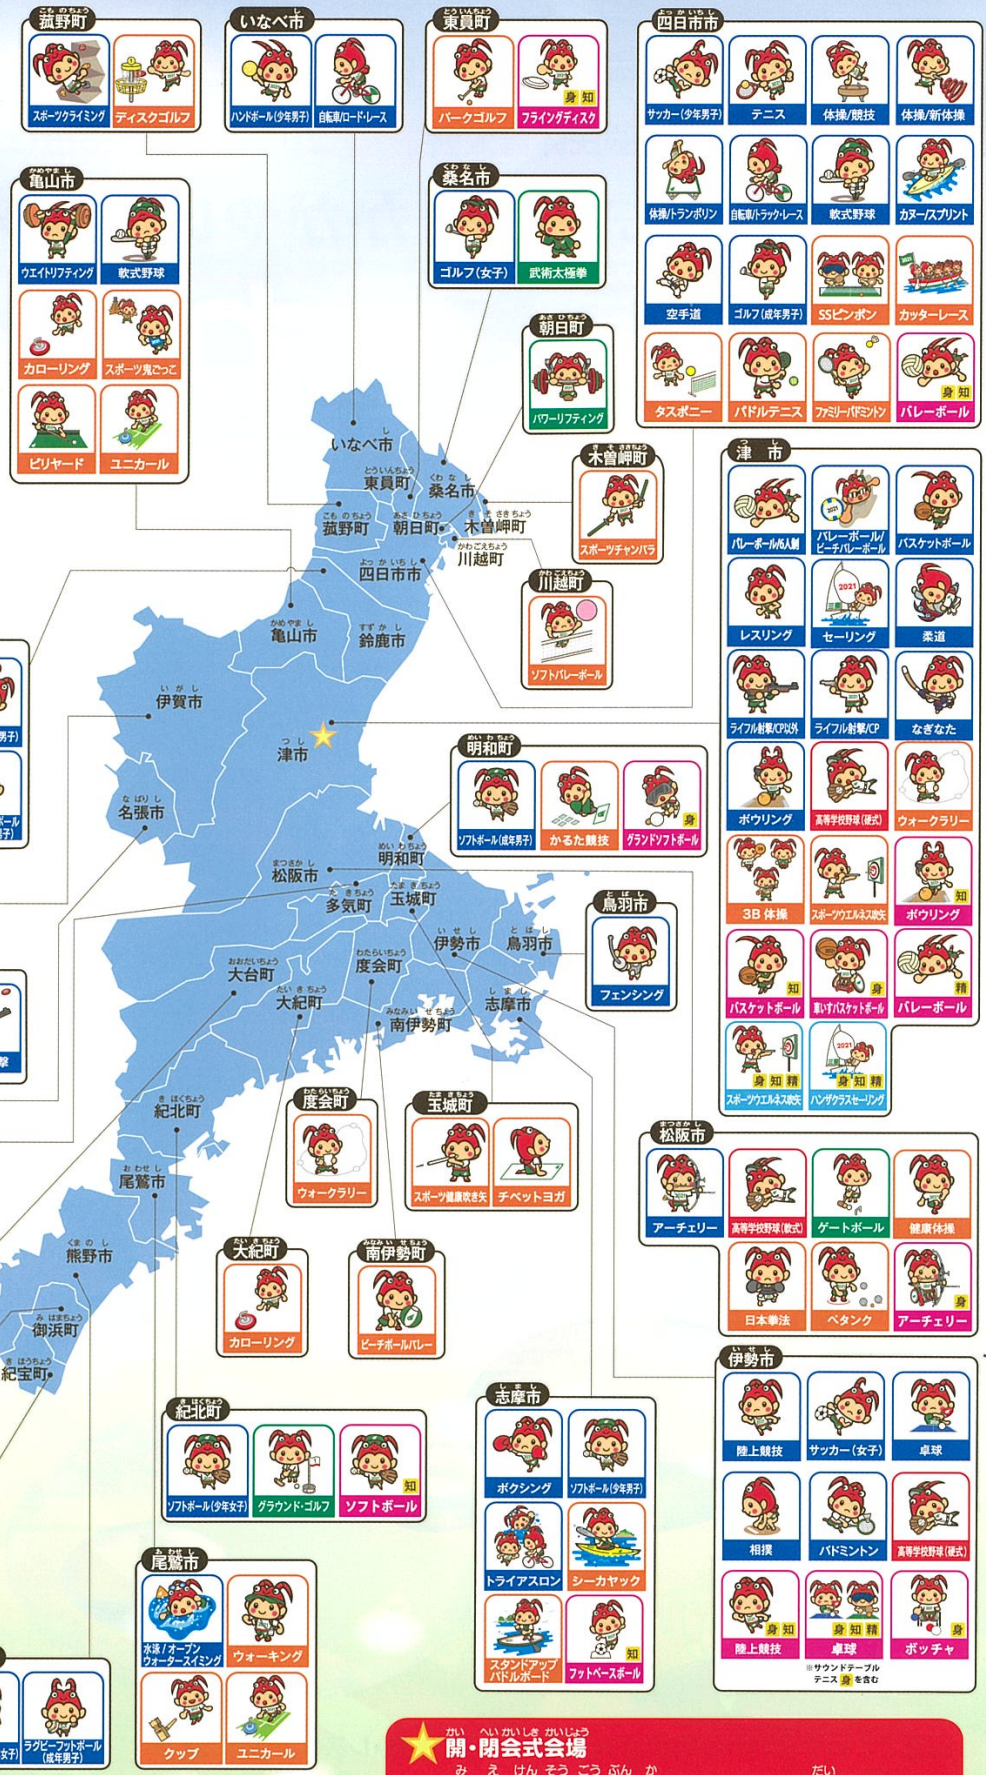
菰野町
スポーツクライミング
ディスクゴルフ

いなべ市
ハンドボール(少年男子)
自転車/ロード・レース

東員町
パークゴルフ
身 知
フライングディスク

四日市市
サッカー(少年男子)
テニス
体操/競技
体操/新体操
体操/トランポリン
自転車/トラック・レース
軟式野球
カヌー/スプリント
空手道
ゴルフ(成年男子)
SSピンポン
カッターレース
タスポニー
パドルテニス
ファミリーバドミントン
身 知
バレーボール

亀山市
ウエイトリフティング
軟式野球
カローリング
スポーツ鬼ごっこ
ビリヤード
ユニカール

桑名市
ゴルフ(女子)
武術太極拳

朝日町
パワーリフティング

木曽岬町
スポーツチャンバラ

川越町
ソフトバレーボール

津市
バレーボール/6人制
バレーボール/ビーチバレーボール
バスケットボール
レスリング
セーリング
柔道
ライフル射撃/CP以外
ライフル射撃/CP
なぎなた
ボウリング
高等学校野球(硬式)
ウォークラリー
3B体操
スポーツウエルネス吹矢
知
ボウリング
知
バスケットボール
身
車いすバスケットボール
精
バレーボール
身 知 精
スポーツウエルネス吹矢
身 知 精
ハンザクラスセーリング

いなべ市
東員町
桑名市
菰野町
朝日町
木曽岬町
川越町
四日市市
亀山市
鈴鹿市
伊賀市
津市
名張市
明和町
松阪市
多気町
玉城町
伊勢市
鳥羽市
大台町
度会町
大紀町
志摩市
南伊勢町
紀北町
尾鷲市
熊野市
御浜町
紀宝町

明和町
ソフトボール(成年男子)
かるた競技
身
グランドソフトボール

鳥羽市
フェンシング

松阪市
アーチェリー
高等学校野球(軟式)
ゲートボール
健康体操
日本拳法
ペタンク
身
アーチェリー

度会町
ウォークラリー

玉城町
スポーツ健康吹き矢
チベットヨガ

大紀町
カローリング

南伊勢町
ビーチボールバレー

伊勢市
陸上競技
サッカー(女子)
卓球
相撲
バドミントン
高等学校野球(硬式)
身 知
陸上競技
身 知 精
卓球
身
ボッチャ
※サウンドテーブルテニス 身 を含む

紀北町
ソフトボール(少年女子)
グラウンド・ゴルフ
知
ソフトボール

志摩市
ボクシング
ソフトボール(少年男子)
トライアスロン
シーカヤック
スタンドアップパドルボード
知
フットベースボール

尾鷲市
水泳/オープンウォータースイミング
ウォーキング
クップ
ユニカール

ラグビーフットボール(成年男子)

開・閉会式会場